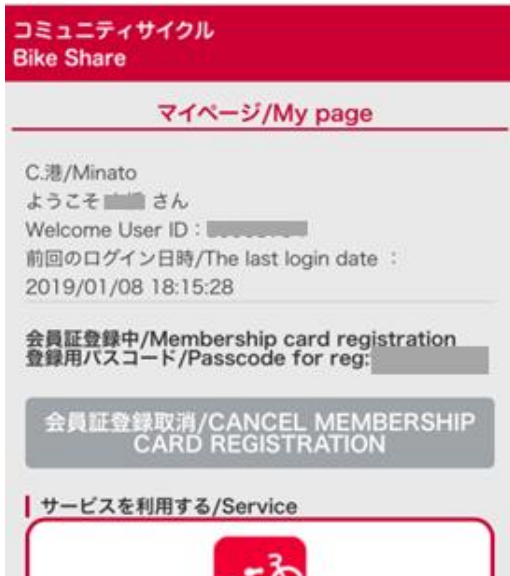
コミュニティサイクル
Bike Share

マイページ/My page

C.港/Minato
ようこそ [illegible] さん
Welcome User ID : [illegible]
前回のログイン日時/The last login date :
2019/01/08 18:15:28

会員証登録中/Membership card registration
登録用パスコード/Passcode for reg: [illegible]

会員証登録取消/CANCEL MEMBERSHIP CARD REGISTRATION

サービスを利用する/Service